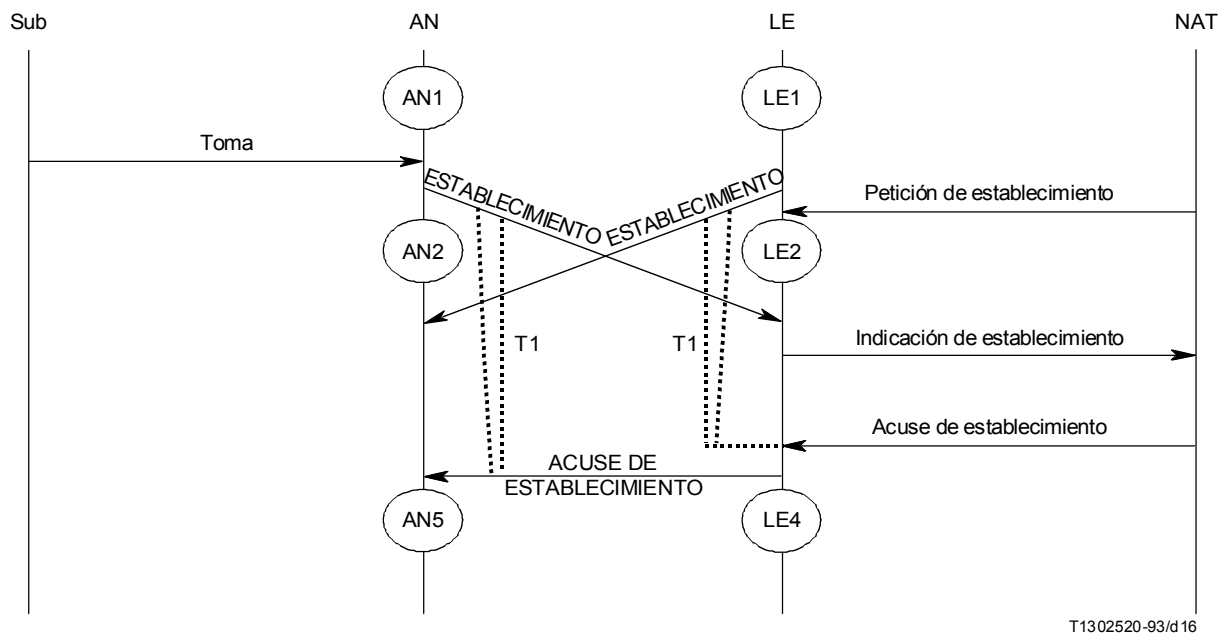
Sub
AN
LE
NAT

AN1
LE1

Toma

ESTABLECIMIENTO
ESTABLECIMIENTO

Petición de establecimiento

AN2
LE2

T1
T1

Indicación de establecimiento

Acuse de establecimiento

ACUSE DE ESTABLECIMIENTO

AN5
LE4

T1302520-93/d16